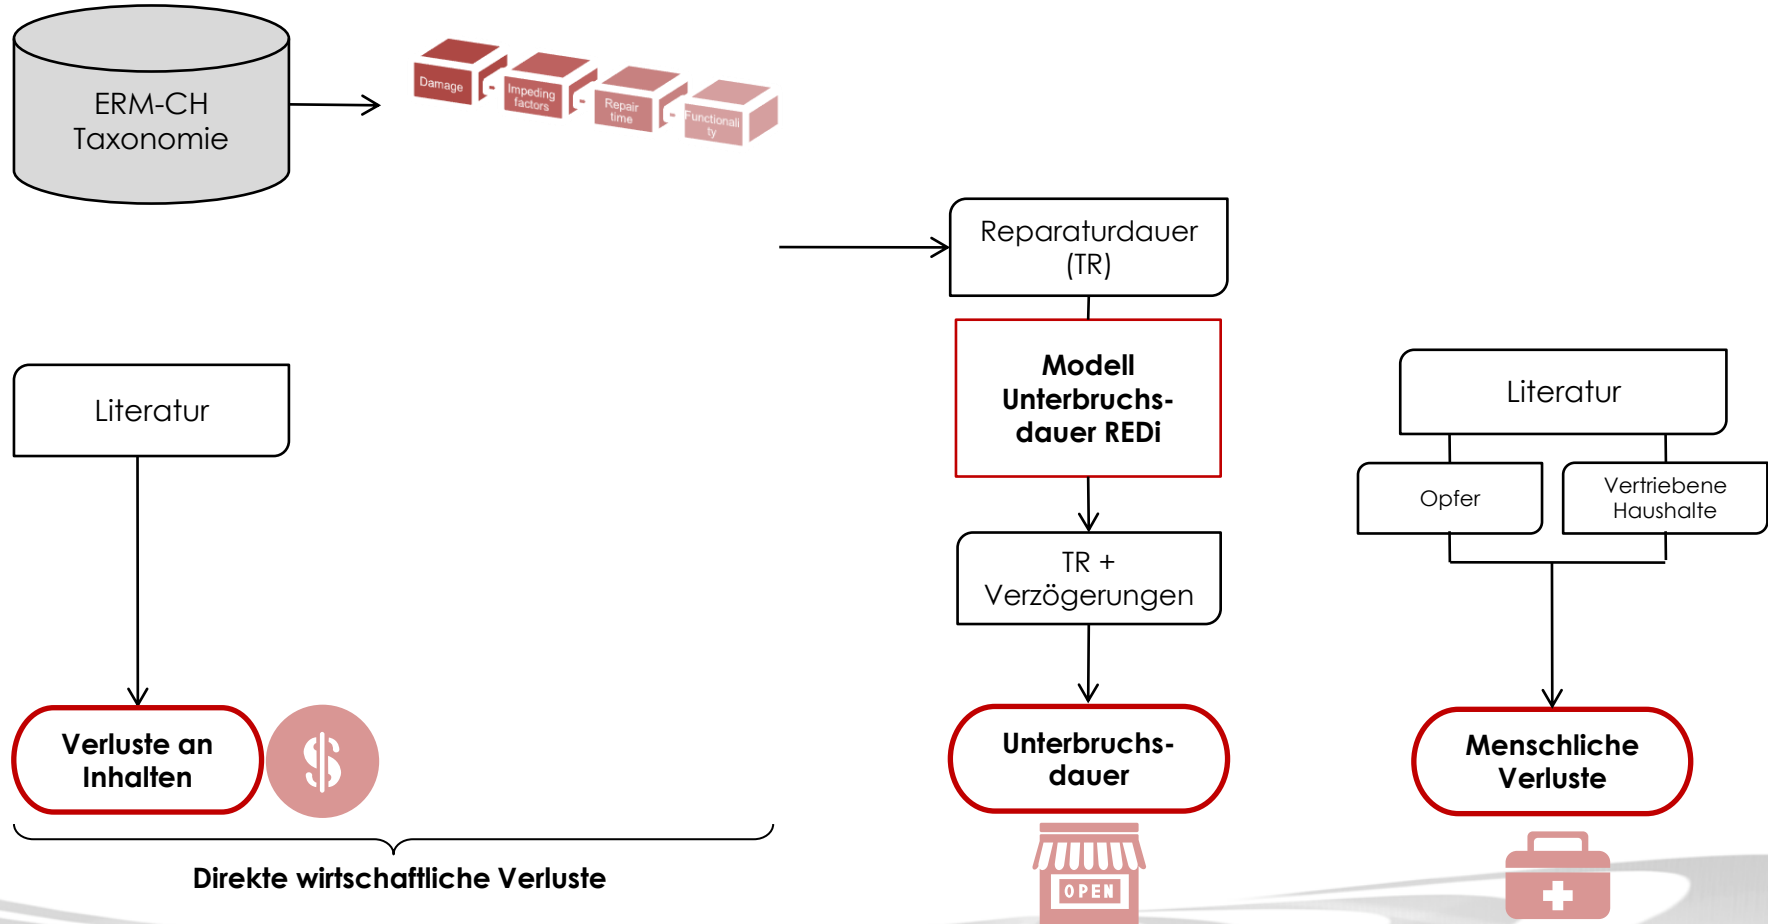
ERM-CH Taxonomie

Damage

Impeding factors

Repair time

Functionality

Reparaturdauer (TR)

Modell Unterbruchsdauer REDi

TR + Verzögerungen

Unterbruchsdauer

OPEN

Literatur

Verluste an Inhalten

$

Direkte wirtschaftliche Verluste

Literatur

Opfer

Vertriebene Haushalte

Menschliche Verluste